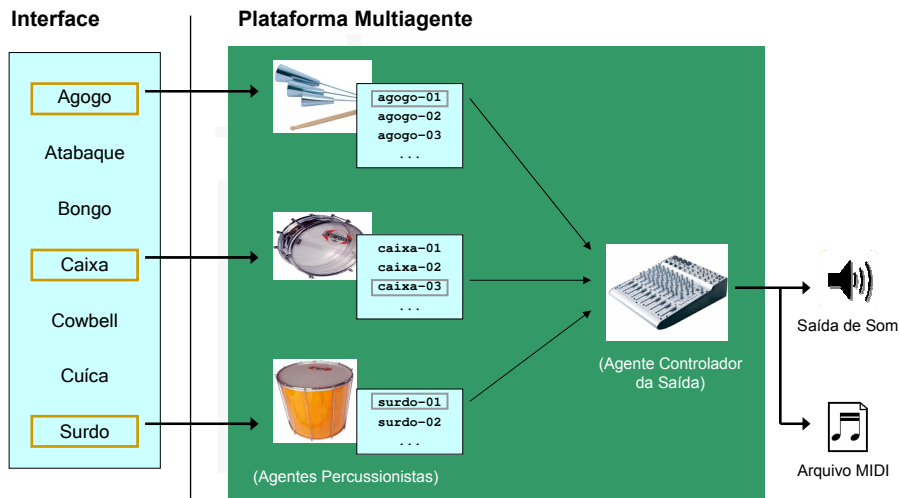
Interface

Agogo
Atabaque
Bongo
Caixa
Cowbell
Cuíca
Surdo

Plataforma Multiagente

agogo-01
agogo-02
agogo-03
...

caixa-01
caixa-02
caixa-03
...

surdo-01
surdo-02
...

(Agentes Percussionistas)

(Agente Controlador da Saída)

Saída de Som

Arquivo MIDI